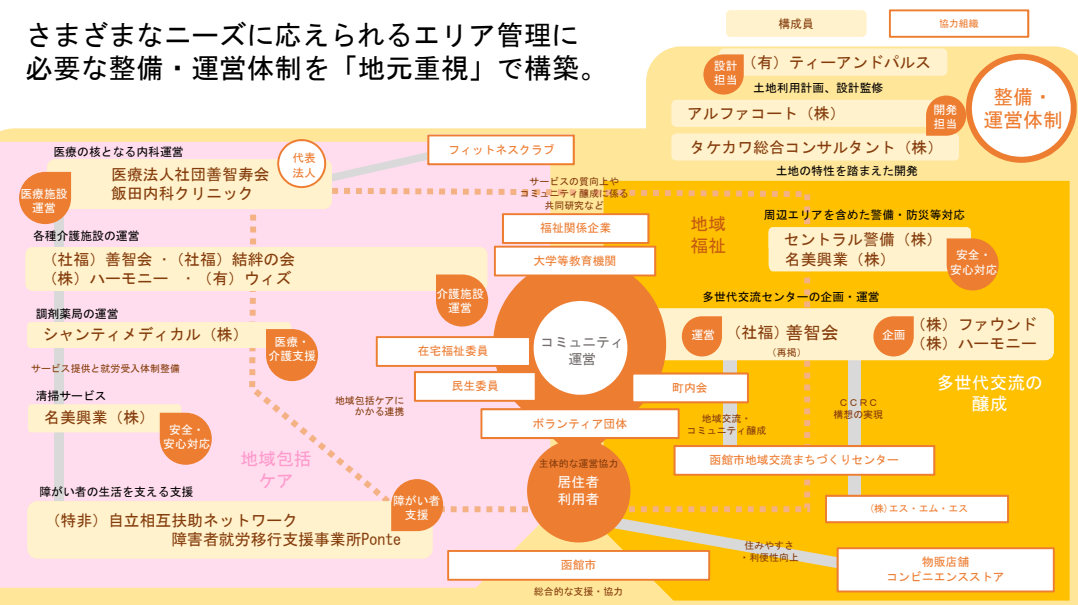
さまざまなニーズに応えられるエリア管理に
必要な整備・運営体制を「地元重視」で構築。

構成員

協力組織

設計担当

（有）ティーアンドパルス

土地利用計画、設計監修

アルファコート（株）

開発担当

タケカワ総合コンサルタント（株）

整備・運営体制

土地の特性を踏まえた開発

医療の核となる内科運営

代表法人

フィットネスクラブ

医療施設運営

医療法人社団善智寿会
飯田内科クリニック

サービスの質向上やコミュニティ醸成に係る共同研究など

地域福祉

周辺エリアを含めた警備・防災等対応

福祉関係企業

各種介護施設の運営

セントラル警備（株）
名美興業（株）

安全・安心対応

（社福）善智会・（社福）結絆の会
（株）ハーモニー　・（有）ウィズ

大学等教育機関

介護施設運営

多世代交流センターの企画・運営

調剤薬局の運営

コミュニティ運営

シャンティメディカル（株）

運営

（社福）善智会
（再掲）

企画

（株）ファウンド
（株）ハーモニー

医療・介護支援

在宅福祉委員

サービス提供と就労受入体制整備

多世代交流の醸成

民生委員

町内会

清掃サービス

地域包括ケアにかかる連携

CCRC構想の実現

名美興業（株）

安全・安心対応

ボランティア団体

地域交流・コミュニティ醸成

地域包括ケア

主体的な運営協力

函館市地域交流まちづくりセンター

障がい者の生活を支える支援

居住者利用者

障がい者支援

（株）エス・エム・エス

（特非）自立相互扶助ネットワーク
障害者就労移行支援事業所Ponte

住みやすさ・利便性向上

函館市

物販店舗
コンビニエンスストア

総合的な支援・協力